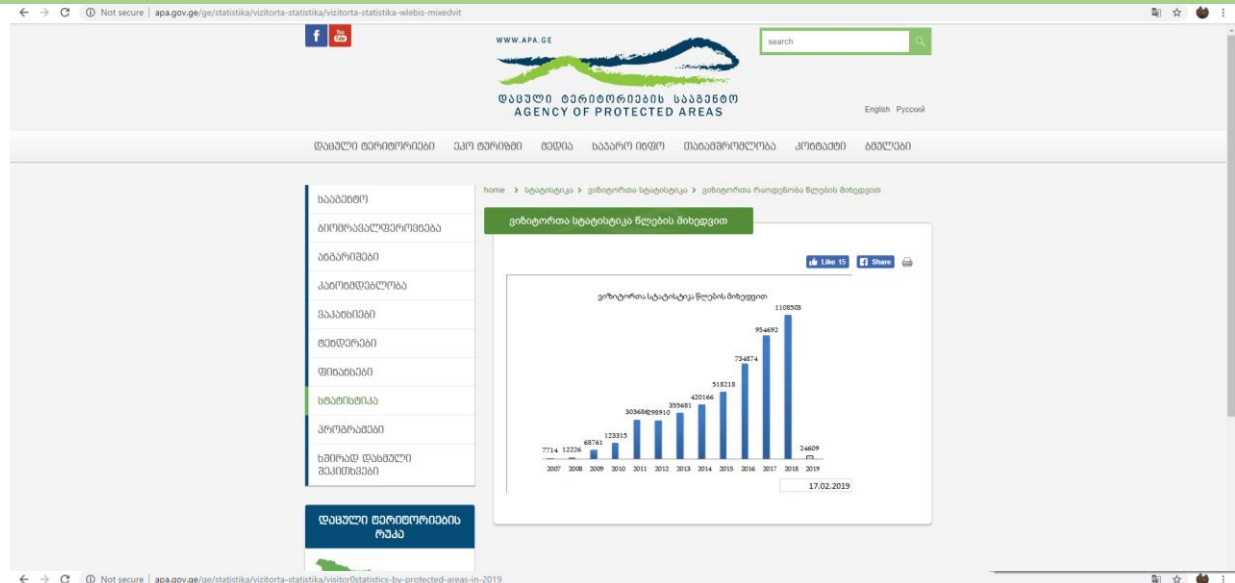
Not secure | apa.gov.ge/ge/statistika/vizitorta-statistika/vizitorta-statistika-wlebis-mixedvit

WWW.APA.GE

search

დაცული ტერიტორიების სააგენტო
AGENCY OF PROTECTED AREAS

English Русский

დაცული ტერიტორიები ეკო ტური მედია საჯარო ინფო თანამშრომლობა კონტაქტი გზული

სააგენტო
ბიომრავალფეროვნება
ადგარიშები
კანონმდებლობა
ვაკანსიები
ტენდერები
ფინანსები
სტატისტიკა
პროგრამები
ხშირად დასმული შეკითხვები

დაცული ტერიტორიების რუკა

home > სტატისტიკა > ვიზიტორთა სტატისტიკა > ვიზიტორთა რაოდენობა წლების მიხედვით

ვიზიტორთა სტატისტიკა წლების მიხედვით

Like 15 Share

ვიზიტორთა სტატისტიკა წლების მიხედვით

| 2007 | 2008 | 2009 | 2010 | 2011 | 2012 | 2013 | 2014 | 2015 | 2016 | 2017 | 2018 | 2019 |
|---|---|---|---|---|---|---|---|---|---|---|---|---|
| 7714 | 12226 | 68761 | 123315 | 303680 | 298910 | 355681 | 420166 | 518218 | 734874 | 954692 | 1108508 | 24609 |

17.02.2019

Not secure | apa.gov.ge/ge/statistika/vizitorta-statistika/visitor0statistics-by-protected-areas-in-2019